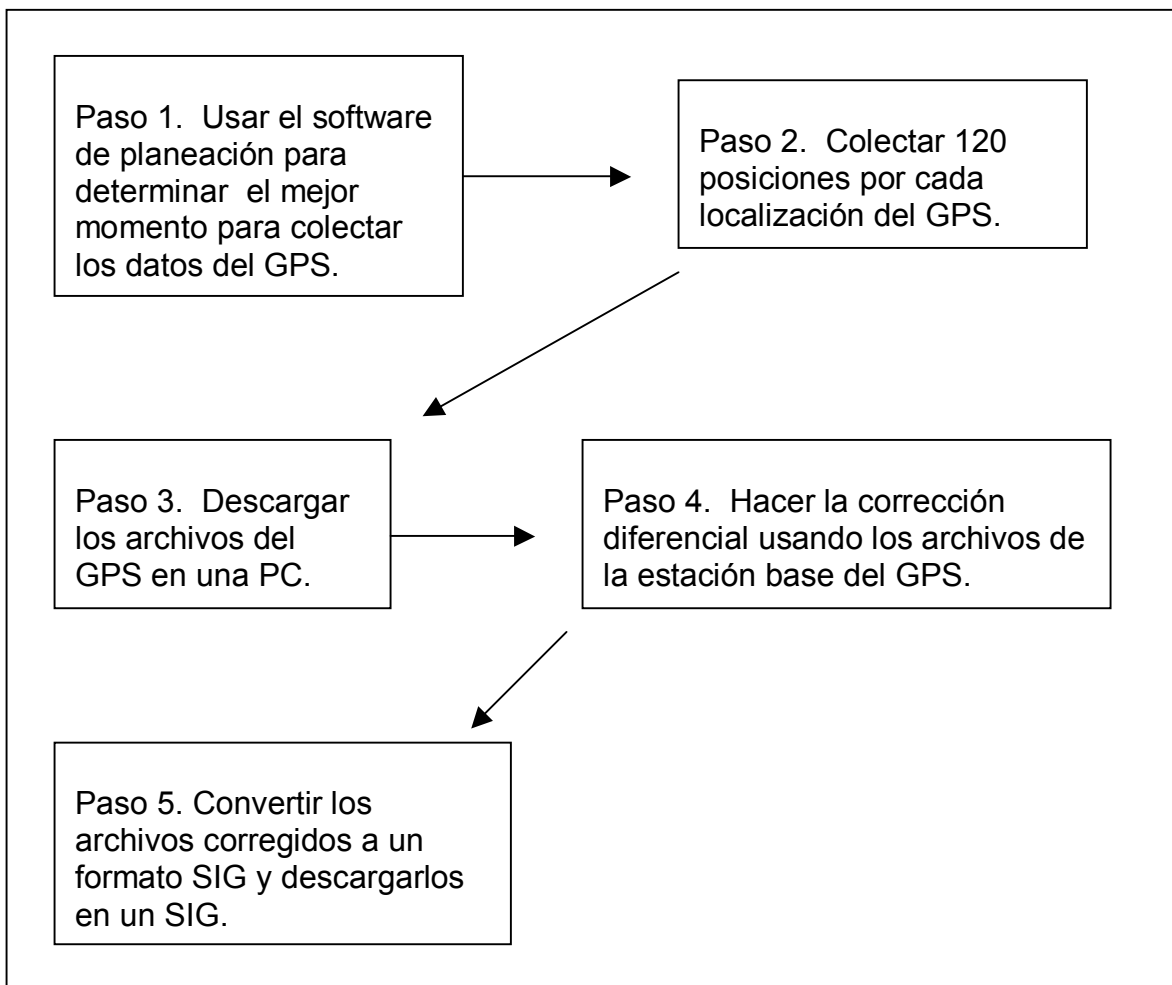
Paso 1. Usar el software de planeación para determinar el mejor momento para colectar los datos del GPS.

Paso 2. Colectar 120 posiciones por cada localización del GPS.

Paso 3. Descargar los archivos del GPS en una PC.

Paso 4. Hacer la corrección diferencial usando los archivos de la estación base del GPS.

Paso 5. Convertir los archivos corregidos a un formato SIG y descargarlos en un SIG.